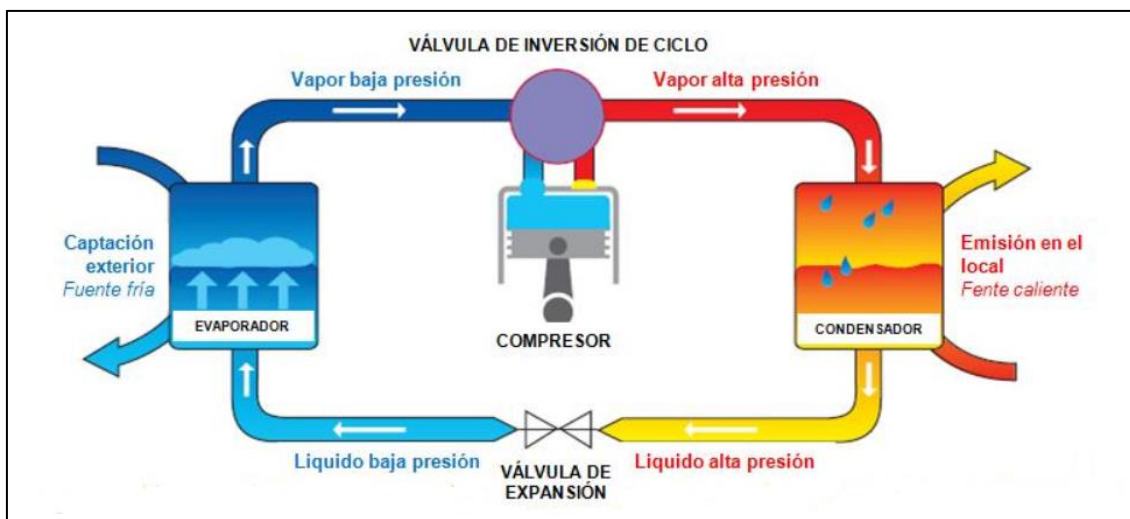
VÁLVULA DE INVERSIÓN DE CICLO

Vapor baja presión

Vapor alta presión

Captación exterior
Fuente fría

EVAPORADOR

COMPRESOR

CONDENSADOR

Emisión en el local
Fente caliente

Liquido baja presión

VÁLVULA DE EXPANSIÓN

Liquido alta presión